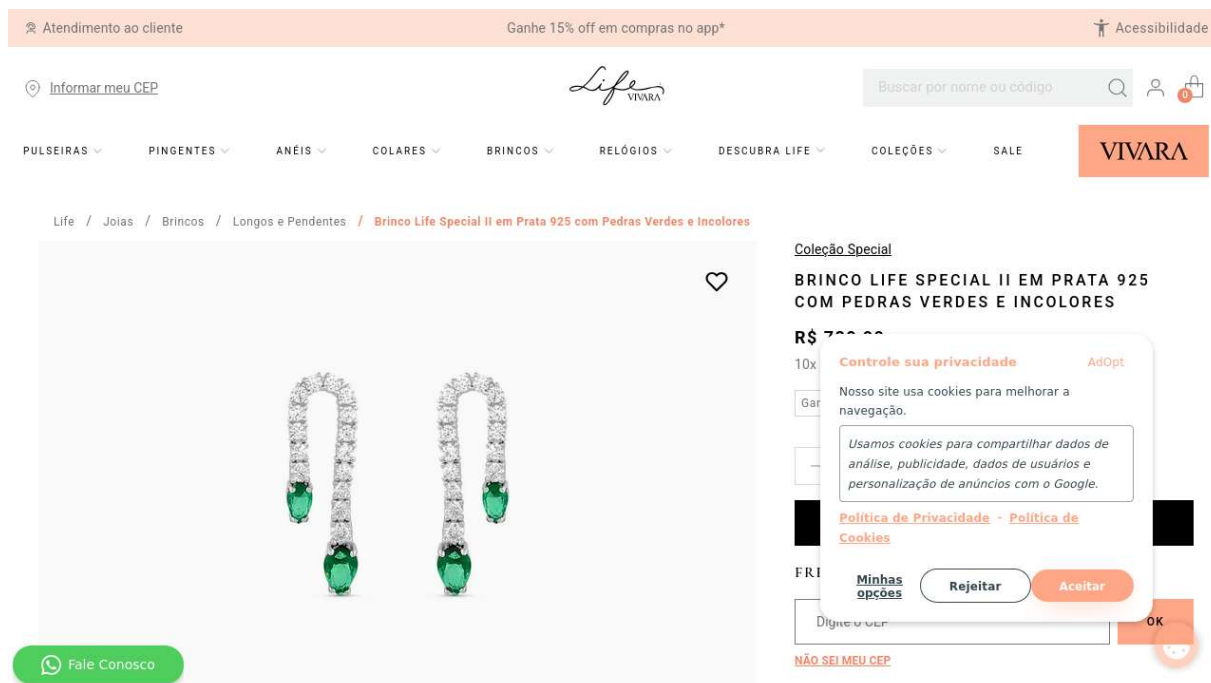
Atendimento ao cliente | Ganhe 15% off em compras no app* | Acessibilidade

Informar meu CEP

Life VIVARA

Buscar por nome ou código

0

PULSEIRAS | PINGENTES | ANÉIS | COLARES | BRINCOS | RELÓGIOS | DESCUBRA LIFE | COLEÇÕES | SALE | VIVARA

Life / Joias / Brincos / Longos e Pendentes / Brinco Life Special II em Prata 925 com Pedras Verdes e Incolores

Coleção Special

BRINCO LIFE SPECIAL II EM PRATA 925 COM PEDRAS VERDES E INCOLORES

R$ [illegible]

10x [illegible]

Gar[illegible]

FR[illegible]

Controle sua privacidade

AdOpt

Nosso site usa cookies para melhorar a navegação.

Usamos cookies para compartilhar dados de análise, publicidade, dados de usuários e personalização de anúncios com o Google.

Política de Privacidade - Política de Cookies

Minhas opções

Rejeitar

Aceitar

Digite o CEP

OK

NÃO SEI MEU CEP

Fale Conosco